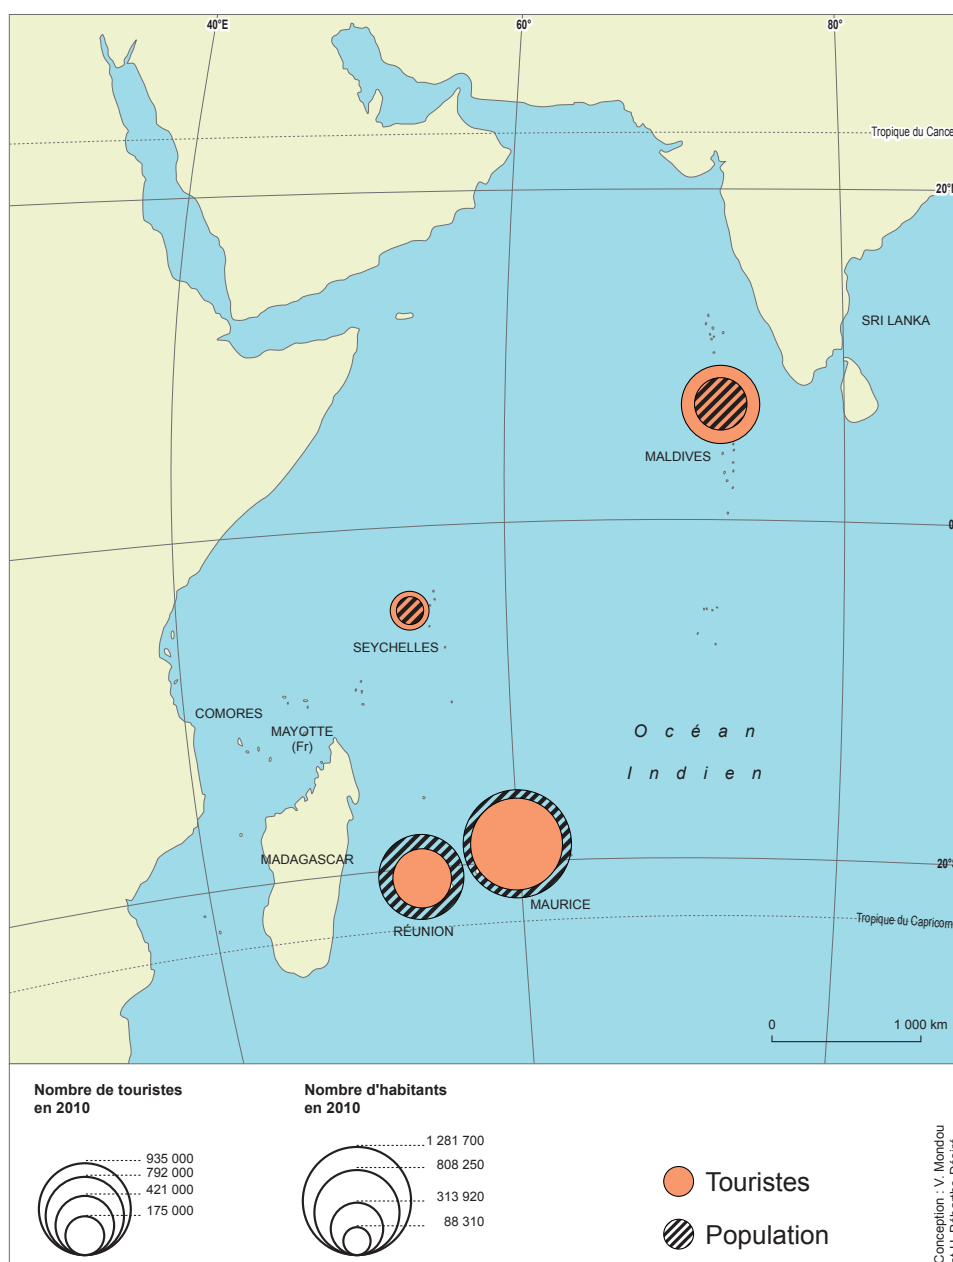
40°E

60°

80°

Tropique du Cance

20°N

SRI LANKA

MALDIVES

0

SEYCHELLES

COMORES

MAYOTTE (Fr)

Océan Indien

MADAGASCAR

20°S

RÉUNION

MAURICE

Tropique du Capricorn

0 1 000 km

Nombre de touristes en 2010

935 000
792 000
421 000
175 000

Nombre d'habitants en 2010

1 281 700
808 250
313 920
88 310

Touristes

Population

Conception : V. Mondou
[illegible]